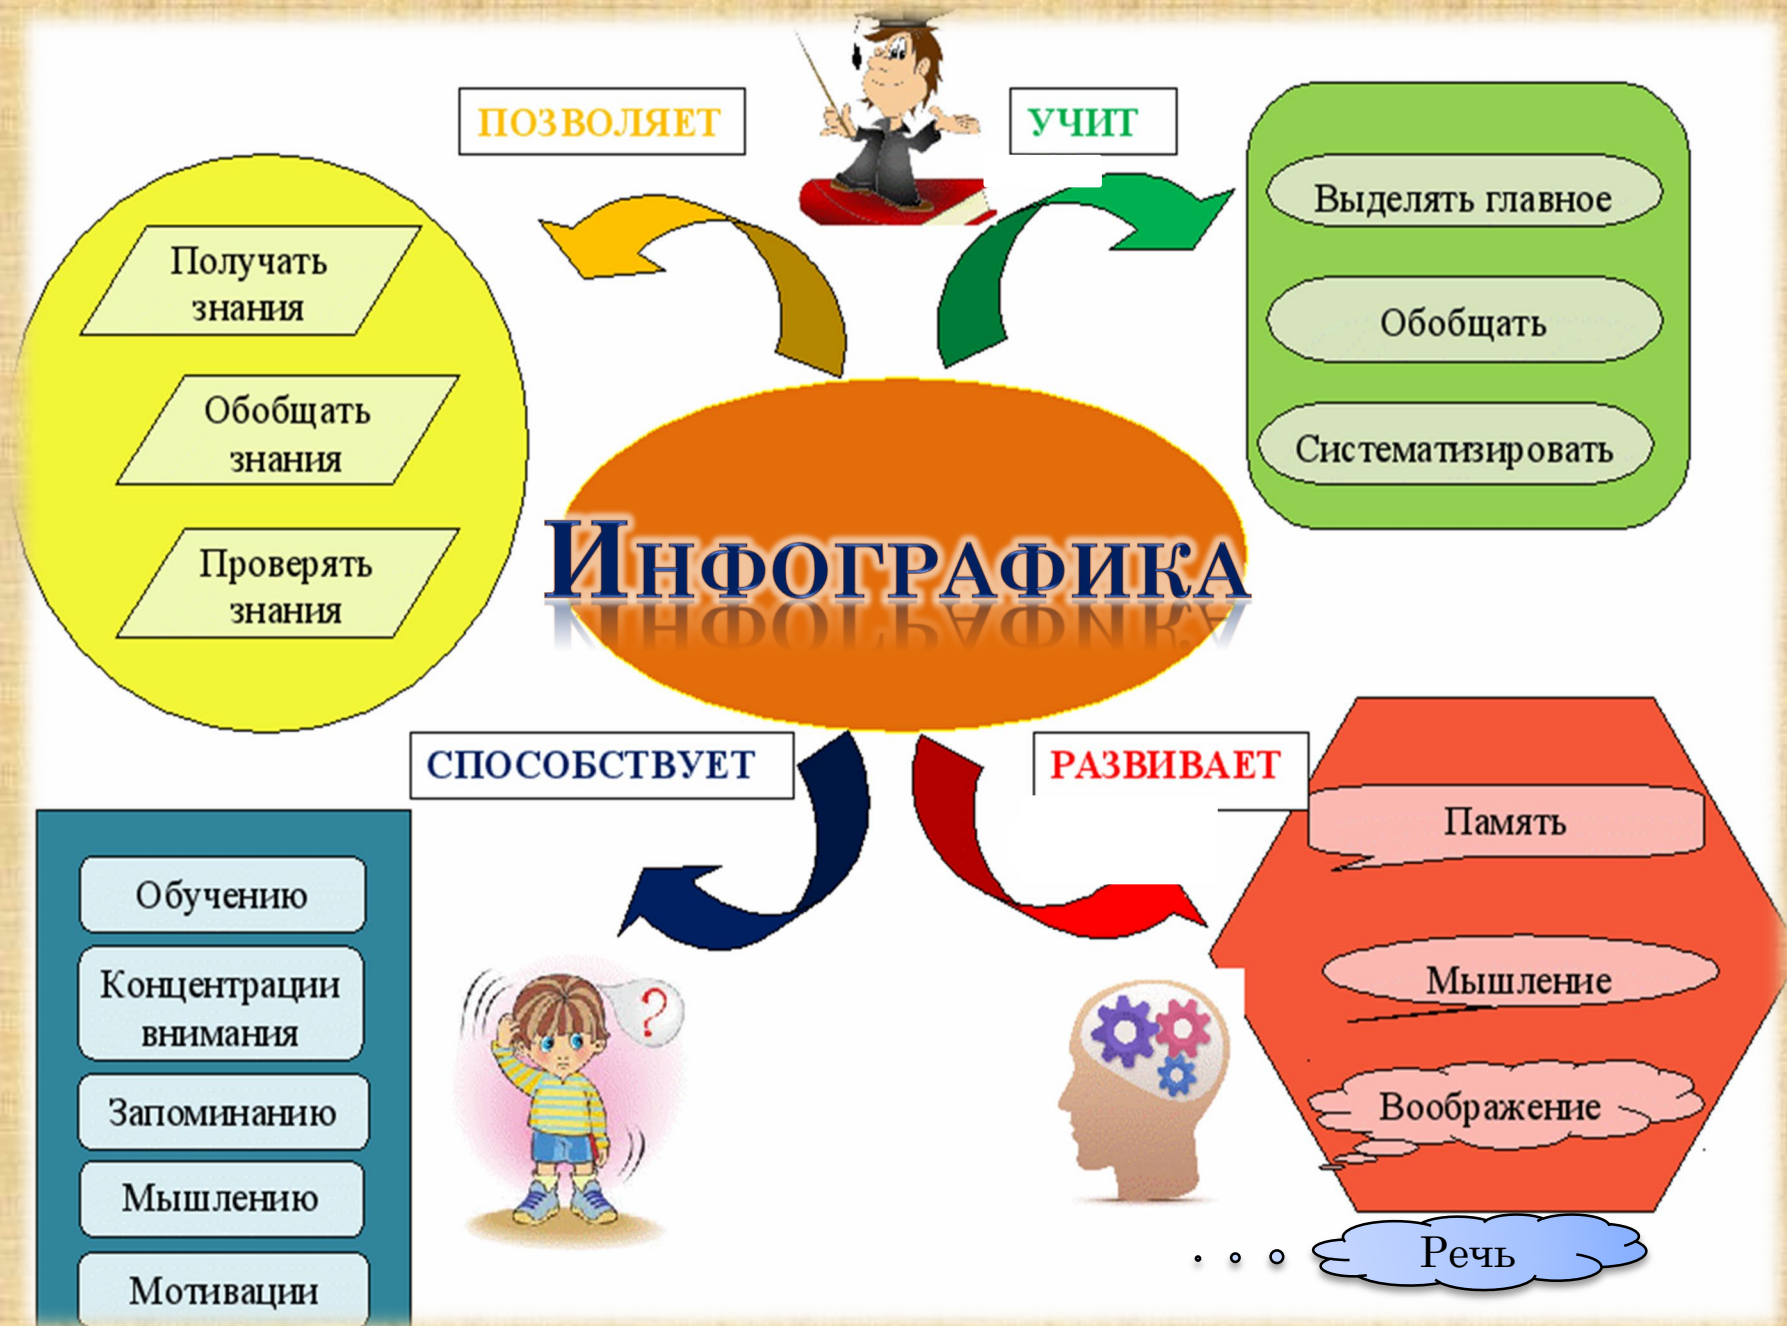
ПОЗВОЛЯЕТ

УЧИТ

Получать знания

Обобщать знания

Проверять знания

Выделять главное

Обобщать

Систематизировать

Инфографика

СПОСОБСТВУЕТ

РАЗВИВАЕТ

Обучению

Концентрации внимания

Запоминанию

Мышлению

Мотивации

Память

Мышление

Воображение

Речь